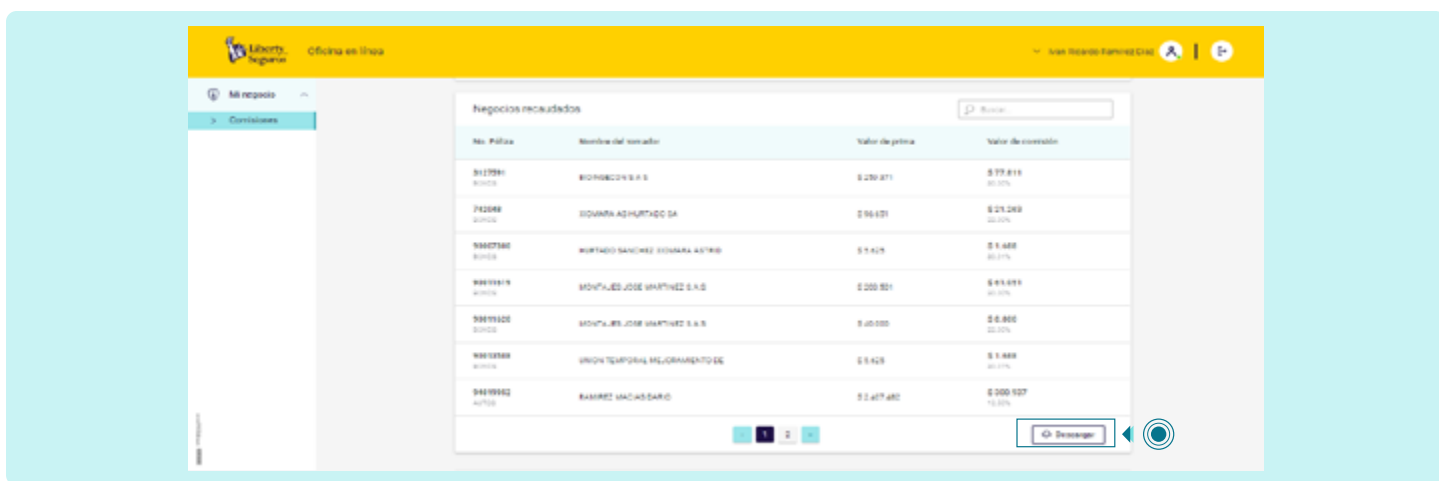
Liberty Seguros

Oficina en línea

Ivan Ricardo Ramirez Diaz

Mi negocio

> Comisiones

Negocios recaudados

Buscar

| No. Póliza | Nombre del tomador | Valor de prima | Valor de comisión |
|---|---|---|---|
| 3127591 BONOS | BIORGECON S.A.S | $ 259.871 | $ 77.811 30.00% |
| 742049 BONOS | XIOMARA AGHURTADO SA | $ 96.631 | $ 21.269 22.00% |
| 90067360 BONOS | HURTADO SANCHEZ XIOMARA ASTRID | $ 5.425 | $ 1.469 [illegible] |
| 90015615 AUTOS | MONTAJES JOSE MARTINEZ S.A.S | $ 209.501 | $ 63.051 30.00% |
| 90015520 BONOS | MONTAJES JOSE MARTINEZ S.A.S | $ 40.000 | $ 8.800 22.00% |
| 90033589 BONOS | UNION TEMPORAL MEJORAMIENTO DE | $ 5.425 | $ 1.469 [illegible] |
| 94019962 AUTOS | RAMIREZ MACIAS DARIO | $ 2.457.482 | $ 300.507 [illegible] |

1 2

Descargar